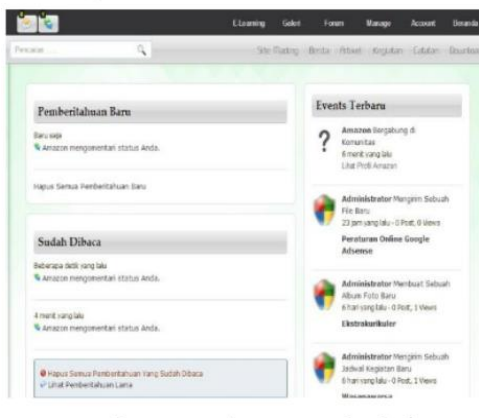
E-Learning Galeri Forum Manage Account Beranda

Pencarian ...

Site Plating Berita Artikel Kegiatan Catatan Download

Pemberitahuan Baru

Baru saja
Amazon mengomentari status Anda.

Hapus Semua Pemberitahuan Baru

Sudah Dibaca

Beberapa detik yang lalu
Amazon mengomentari status Anda.

4 menit yang lalu
Amazon mengomentari status Anda.

Hapus Semua Pemberitahuan Yang Sudah Dibaca
Lihat Pemberitahuan Lama

Events Terbaru

Amazon Bergabung di Komunitas
6 menit yang lalu
Lihat Profil Amazon

Administrator Mengirim Sebuah File Baru
23 jam yang lalu - 0 Post, 0 Views
Peraturan Online Google Adsense

Administrator Membuat Sebuah Album Foto Baru
6 hari yang lalu - 0 Post, 1 Views
Ekstrakurikuler

Administrator Mengirim Sebuah Jadwal Kegiatan Baru
6 hari yang lalu - 0 Post, 1 Views
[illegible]